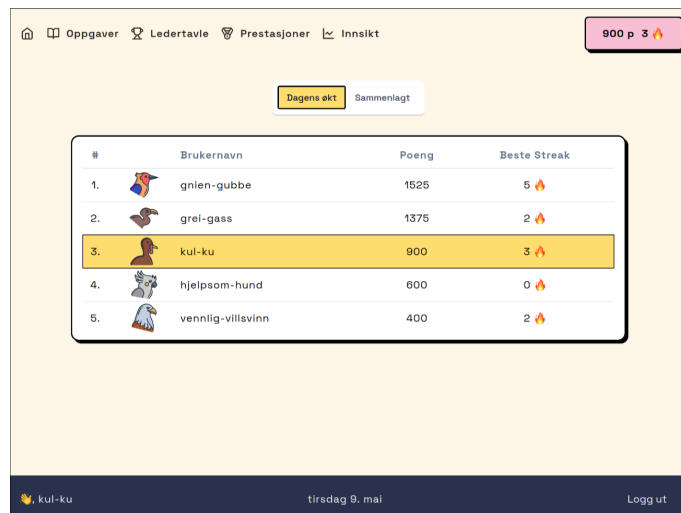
Oppgaver Ledertavle Prestasjoner Innsikt

900 p 3 🔥

Dagens økt Sammenlagt

| # | | Brukernavn | Poeng | Beste Streak |
|---|---|---|---|---|
| 1. | | gnien-gubbe | 1525 | 5 🔥 |
| 2. | | grei-gass | 1375 | 2 🔥 |
| 3. | | kul-ku | 900 | 3 🔥 |
| 4. | | hjelpsom-hund | 600 | 0 🔥 |
| 5. | | vennlig-villsvinn | 400 | 2 🔥 |

👋 kul-ku

tirsdag 9. mai

Logg ut